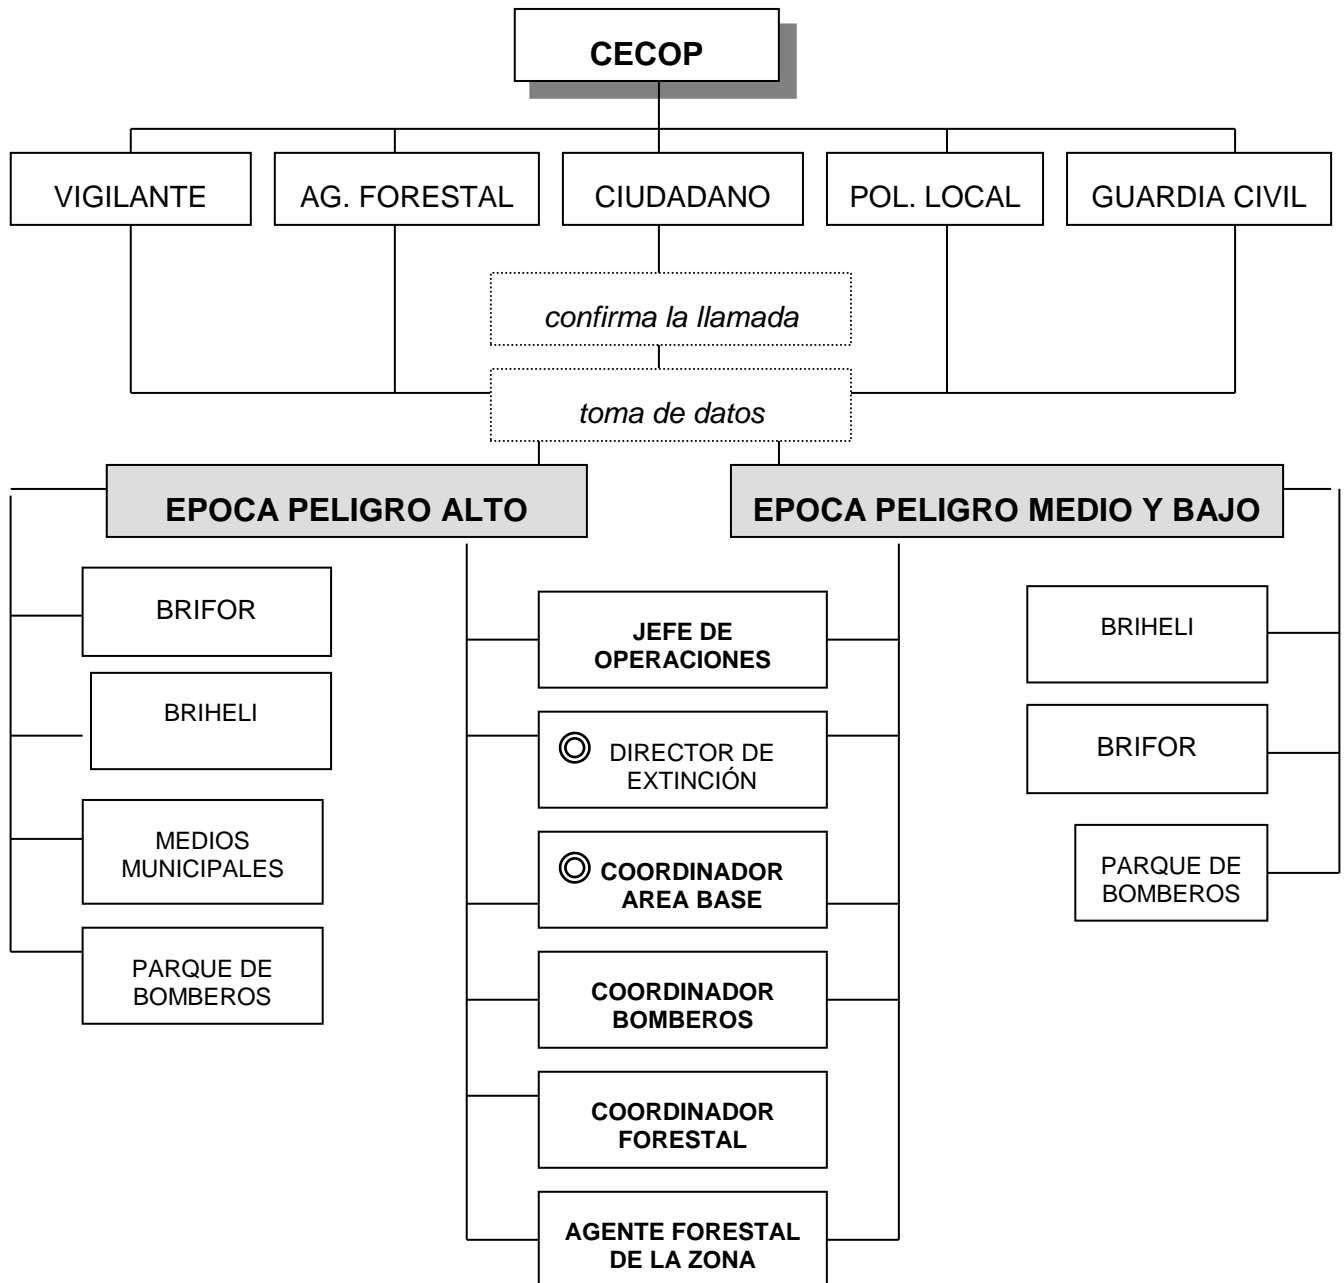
CECOP

VIGILANTE

AG. FORESTAL

CIUDADANO

POL. LOCAL

GUARDIA CIVIL

confirma la llamada

toma de datos

EPOCA PELIGRO ALTO

EPOCA PELIGRO MEDIO Y BAJO

BRIFOR

BRIHELI

MEDIOS MUNICIPALES

PARQUE DE BOMBEROS

JEFE DE OPERACIONES

◎ DIRECTOR DE EXTINCIÓN

◎ COORDINADOR AREA BASE

COORDINADOR BOMBEROS

COORDINADOR FORESTAL

AGENTE FORESTAL DE LA ZONA

BRIHELI

BRIFOR

PARQUE DE BOMBEROS